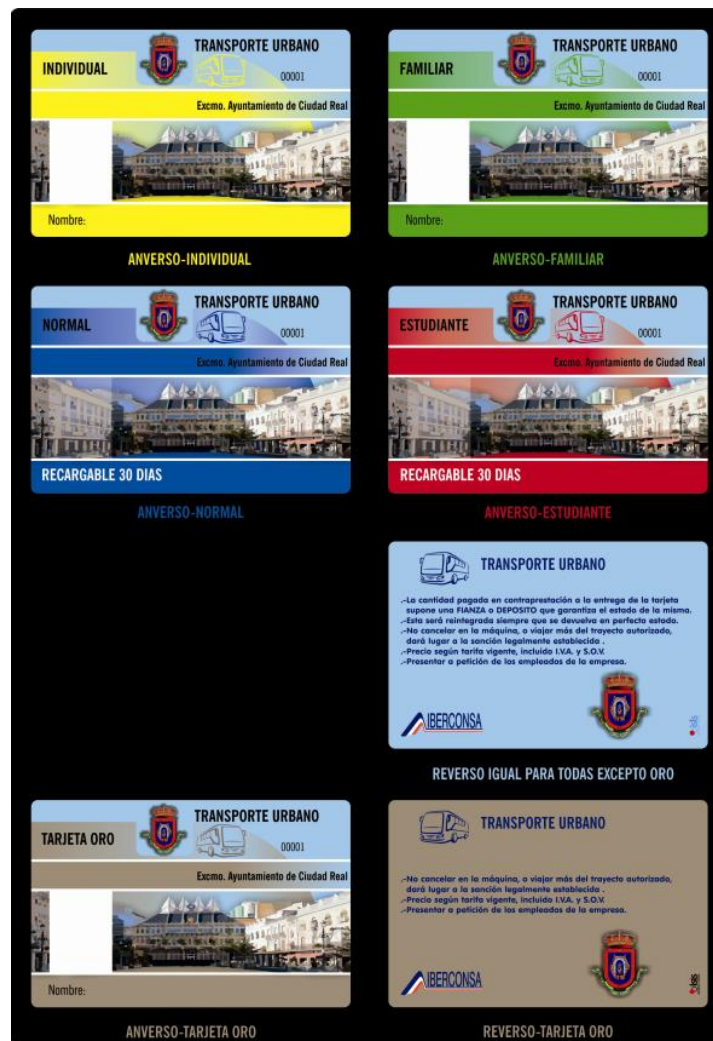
TRANSPORTE URBANO

INDIVIDUAL

00001

Excmo. Ayuntamiento de Ciudad Real

Nombre:

ANVERSO-INDIVIDUAL

TRANSPORTE URBANO

FAMILIAR

00001

Excmo. Ayuntamiento de Ciudad Real

Nombre:

ANVERSO-FAMILIAR

TRANSPORTE URBANO

NORMAL

00001

Excmo. Ayuntamiento de Ciudad Real

RECARGABLE 30 DIAS

ANVERSO-NORMAL

TRANSPORTE URBANO

ESTUDIANTE

00001

Excmo. Ayuntamiento de Ciudad Real

RECARGABLE 30 DIAS

ANVERSO-ESTUDIANTE

TRANSPORTE URBANO

.-La cantidad pagada en contraprestación a la entrega de la tarjeta supone una FIANZA o DEPOSITO que garantiza el estado de la misma.
.-Esta será reintegrada siempre que se devuelva en perfecto estado.
.-No cancelar en la máquina, o viajar más del trayecto autorizado, dará lugar a la sanción legalmente establecida .
.-Precio según tarifa vigente, incluido I.V.A. y S.O.V.
.-Presentar a petición de los empleados de la empresa.

AIBERCONSA

REVERSO IGUAL PARA TODAS EXCEPTO ORO

TRANSPORTE URBANO

TARJETA ORO

00001

Excmo. Ayuntamiento de Ciudad Real

Nombre:

ANVERSO-TARJETA ORO

TRANSPORTE URBANO

.-No cancelar en la máquina, o viajar más del trayecto autorizado, dará lugar a la sanción legalmente establecida .
.-Precio según tarifa vigente, incluido I.V.A. y S.O.V.
.-Presentar a petición de los empleados de la empresa.

AIBERCONSA

REVERSO-TARJETA ORO